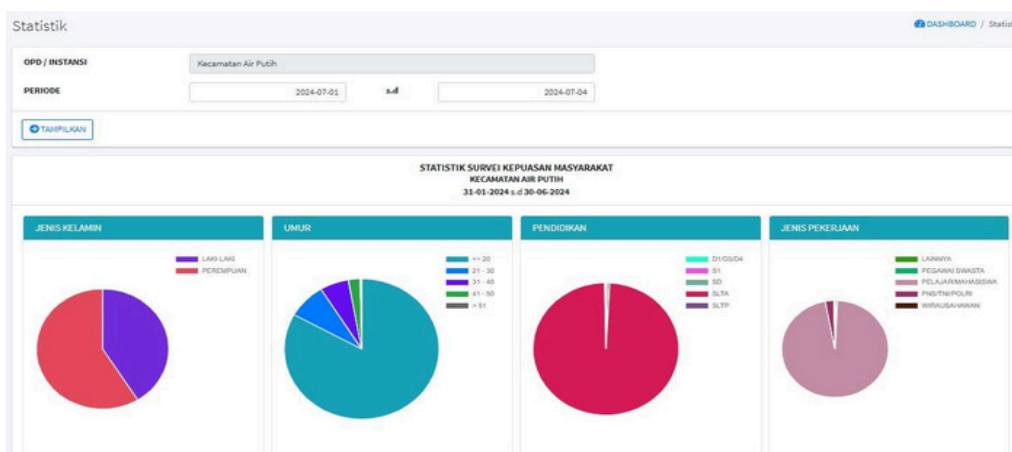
Statistik

DASHBOARD / Statist

OPD / INSTANSI Kecamatan Air Putih

PERIODE 2024-07-01 s.d 2024-07-04

TAMPILKAN

STATISTIK SURVEI KEPUASAN MASYARAKAT
KECAMATAN AIR PUTIH
31-01-2024 s.d 30-06-2024

JENIS KELAMIN

LAKI-LAKI
PEREMPUAN

UMUR

<= 20
21 - 30
31 - 40
41 - 50
> 51

PENDIDIKAN

D1/D3/D4
S1
SD
SLTA
SLTP

JENIS PEKERJAAN

LAINNYA
PEGAWAI SWASTA
PELAJAR/MAHASISWA
PNS/TNI/POLRI
WIRAUSAHAWAN